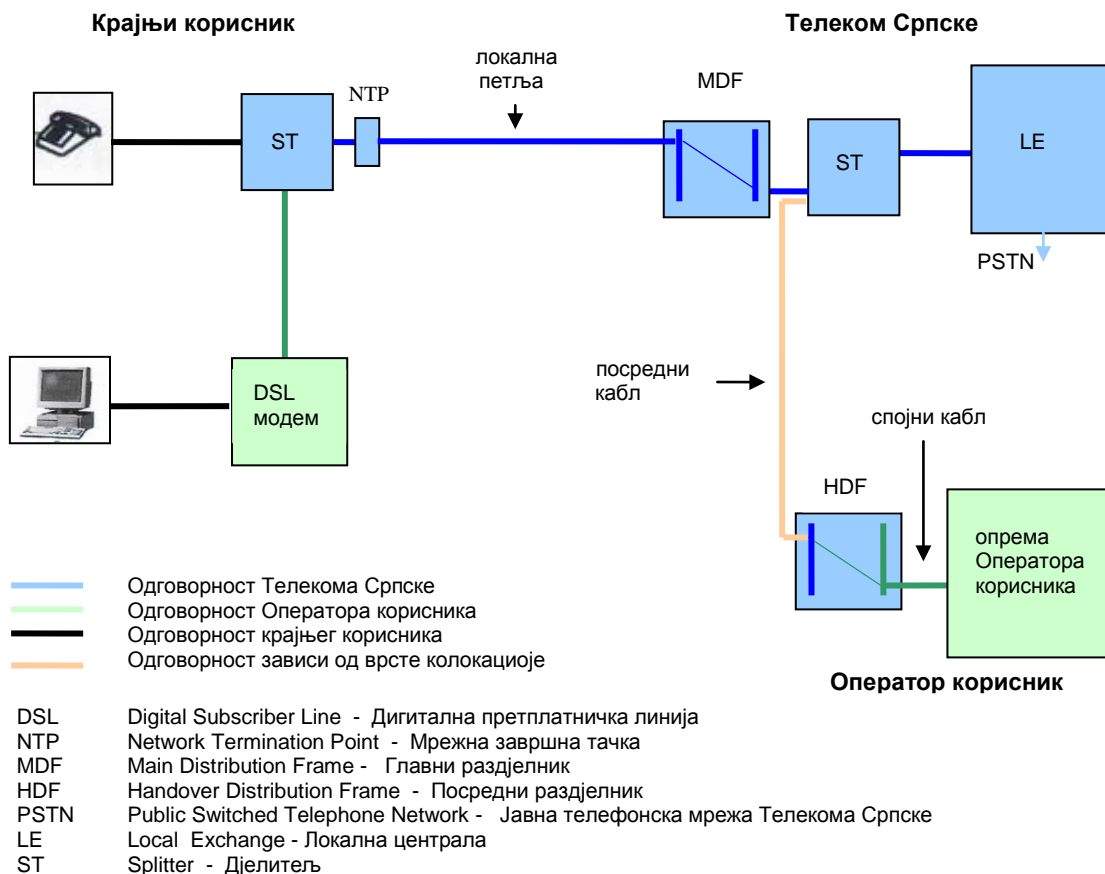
Крајњи корисник

Телеком Српске

NTP

локална петља

MDF

ST

ST

LE

PSTN

DSL модем

посредни кабл

спојни кабл

HDF

опрема Оператора корисника

Одговорност Телекома Српске
Одговорност Оператора корисника
Одговорност крајњег корисника
Одговорност зависи од врсте колокациоје

Оператор корисник

| | |
|---|---|
| DSL | Digital Subscriber Line - Дигитална претплатничка линија |
| NTP | Network Termination Point - Мрежна завршна тачка |
| MDF | Main Distribution Frame - Главни раздјелник |
| HDF | Handover Distribution Frame - Посредни раздјелник |
| PSTN | Public Switched Telephone Network - Јавна телефонска мрежа Телекома Српске |
| LE | Local Exchange - Локална централа |
| ST | Splitter - Дјелитељ |